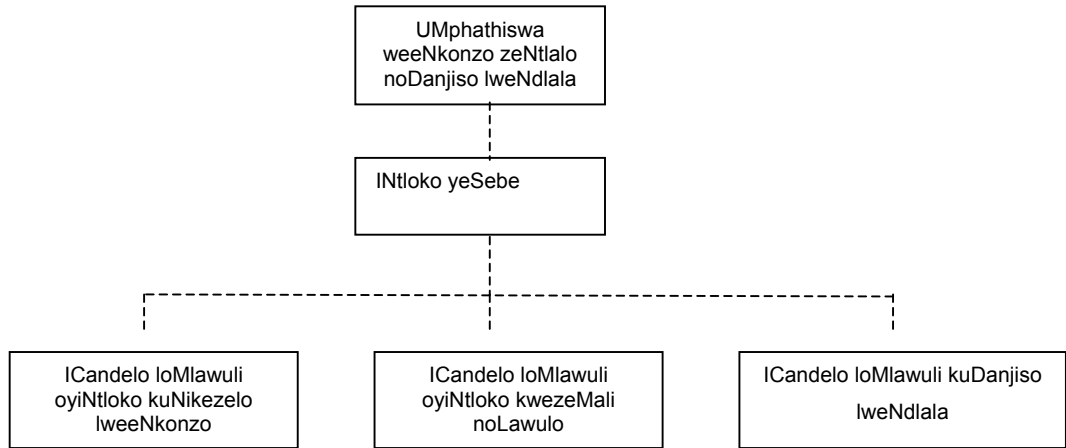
UMphathiswa weeNkonzo zeNtlalo noDanjiso lweNdlala

INtloko yeSebe

ICandelo loMlawuli oyiNtloko kuNikezelo lweeNkonzo

ICandelo loMlawuli oyiNtloko kwezeMali noLawulo

ICandelo loMlawuli kuDanjiso lweNdlala